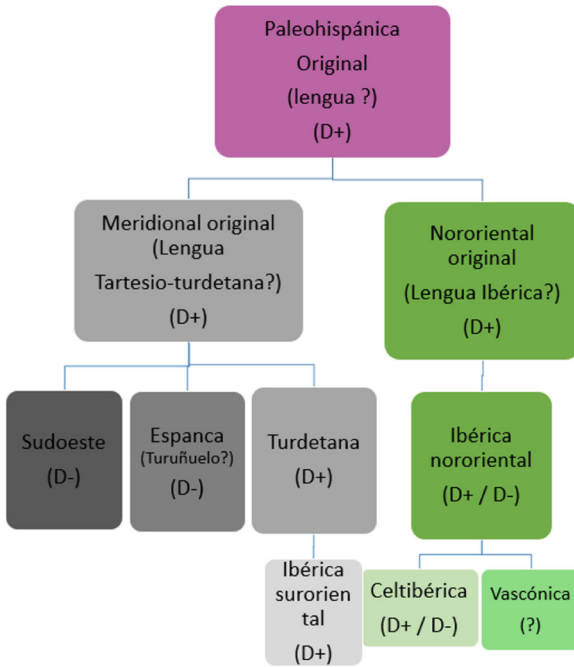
Paleohispánica Original (lengua ?) (D+)

Meridional original (Lengua Tartesio-turdetana?) (D+)

Nororiental original (Lengua Ibérica?) (D+)

Sudoeste (D-)

Espanca (Turuñuelo?) (D-)

Turdetana (D+)

Ibérica nororiental (D+ / D-)

Ibérica surorien tal (D+)

Celtibérica (D+ / D-)

Vascónica (?)